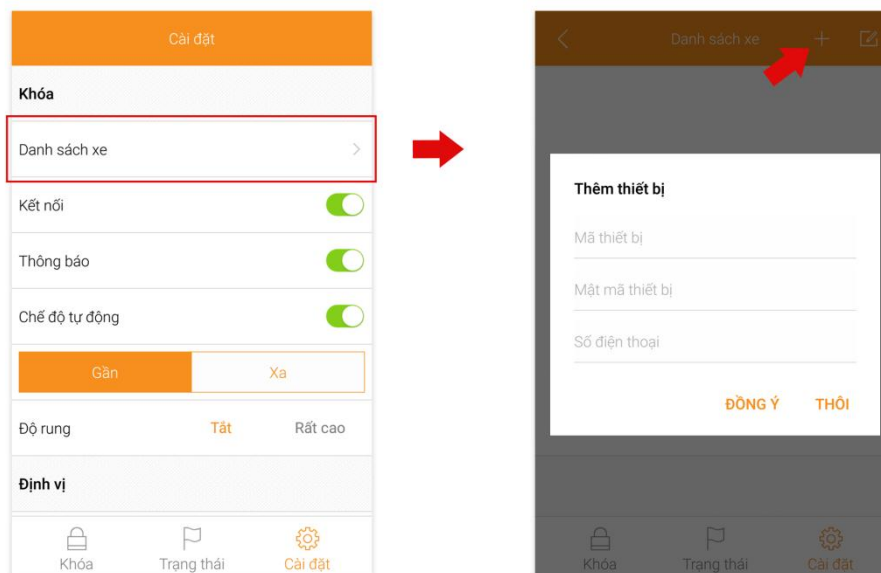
Cài đặt

Khóa

Danh sách xe

Kết nối

Thông báo

Chế độ tự động

Gần

Xa

Độ rung

Tắt

Rất cao

Định vị

Khóa

Trạng thái

Cài đặt

Danh sách xe

Thêm thiết bị

Mã thiết bị

Mật mã thiết bị

Số điện thoại

ĐỒNG Ý

THÔI

Khóa

Trạng thái

Cài đặt